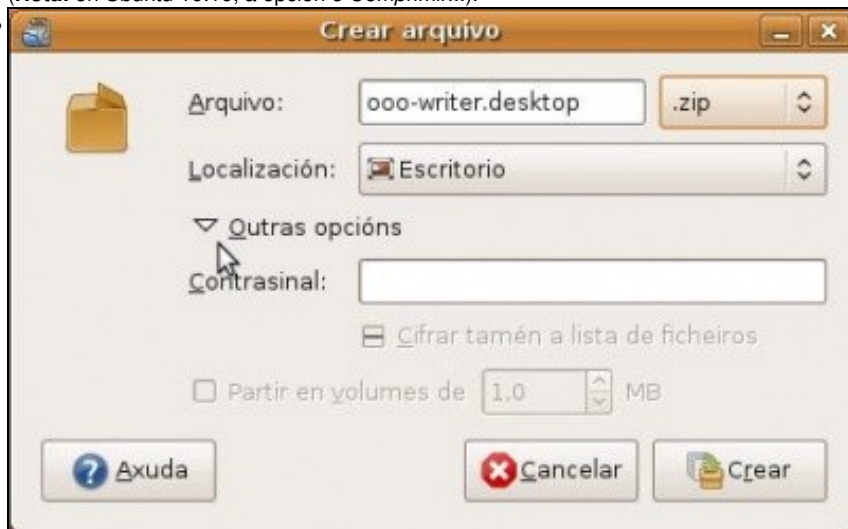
(Nota: en Ubuntu 10.10, a opción é Comprimir...).

Crear arquivo

Arquivo: ooo-writer.desktop .zip

Localización: Escritorio

Outras opcións

Contrasinal:

Cifrar tamén a lista de ficheiros

Partir en volumes de 1.0 MB

Axuda

Cancelar

Crear